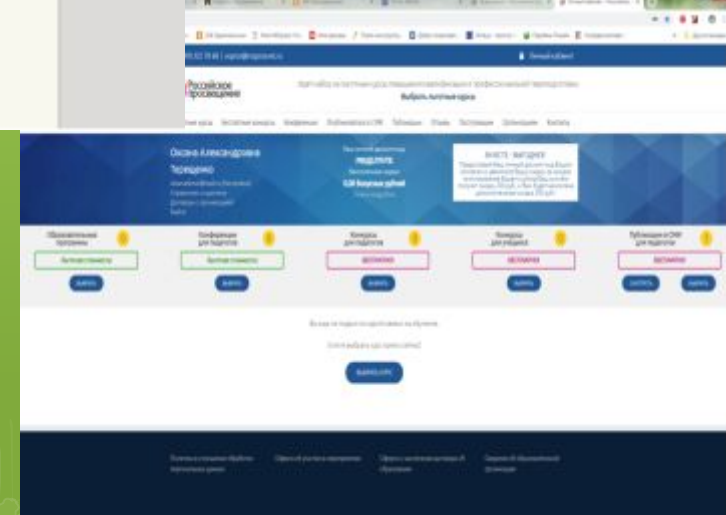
Российское просвещение

Выбрать платный курс

Оксана Александровна Терещенко

ВМЕСТЕ - ВЫГОДНЕЕ

Образовательные программы

Конференции для педагогов

Конкурсы для педагогов

Конкурсы для учащихся

Публикации в СМИ для педагогов

Бесплатно

Бесплатно

Бесплатно

Выбрать курс